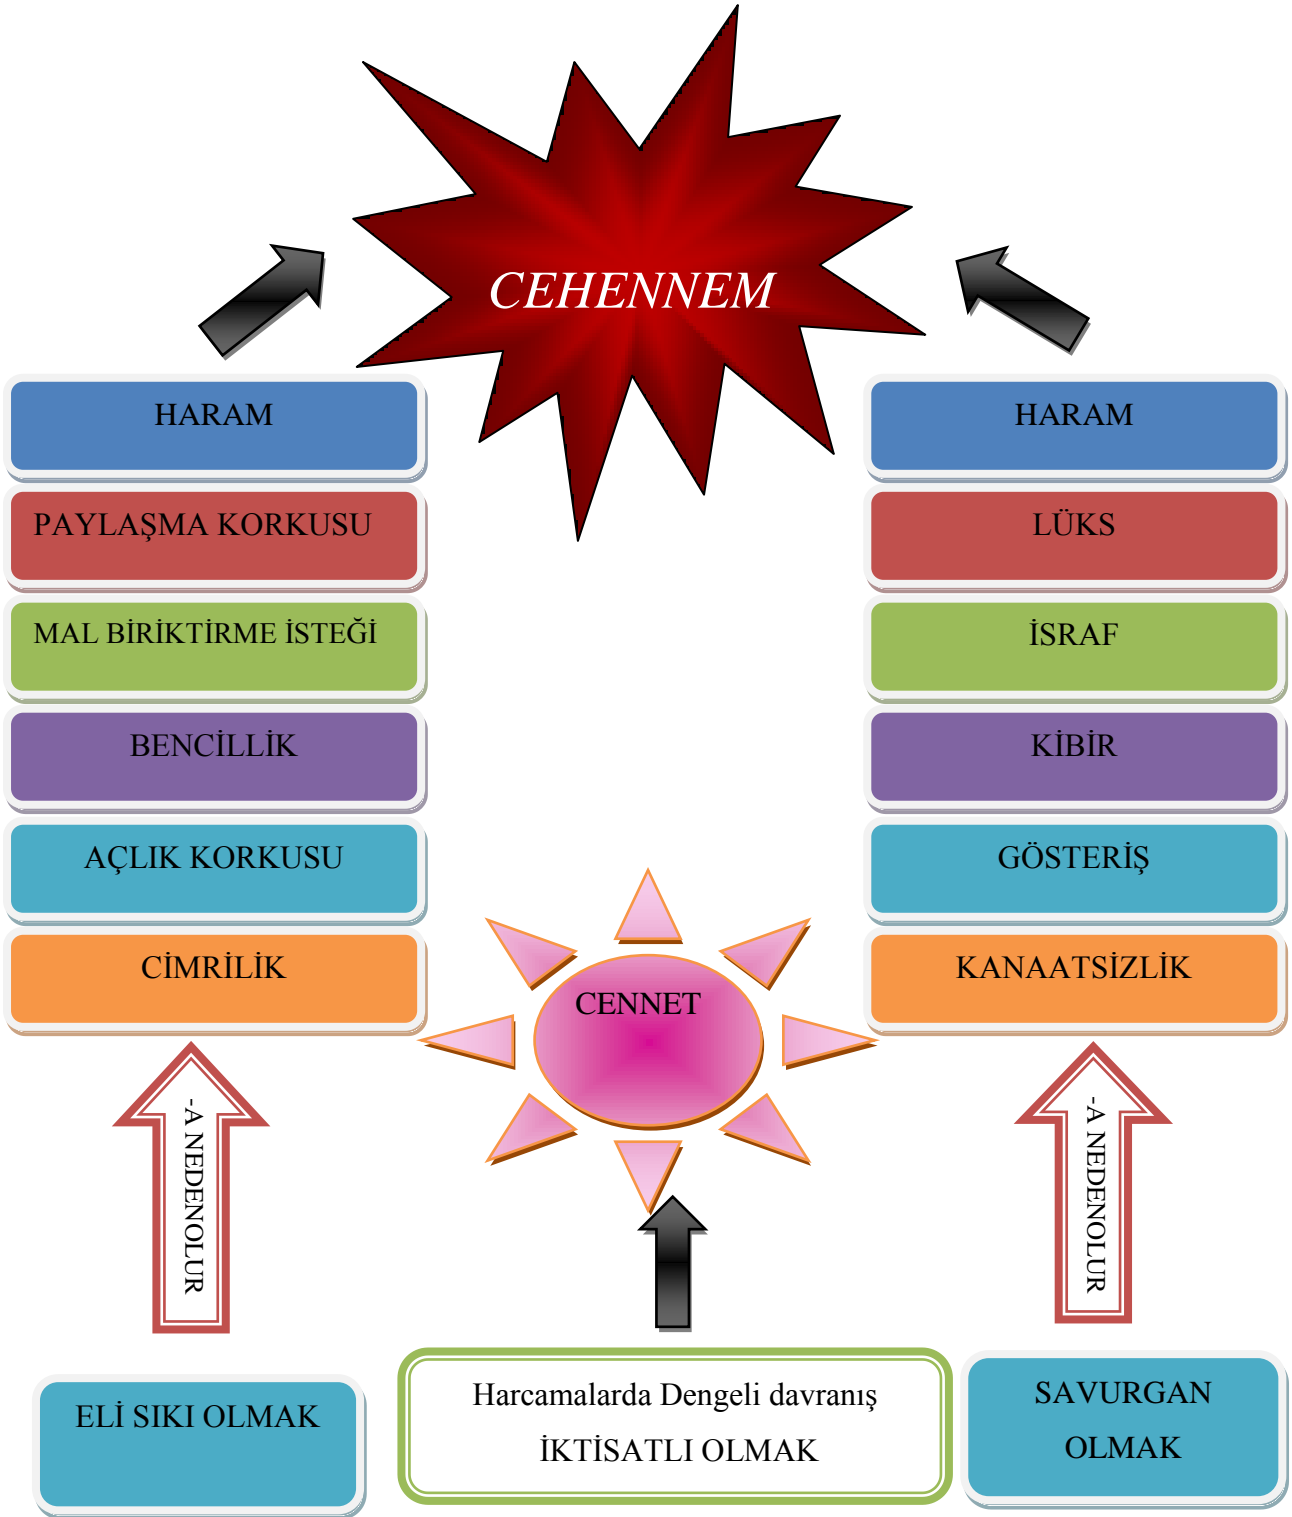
CEHENNEM

HARAM

PAYLAŞMA KORKUSU

MAL BİRİKTİRME İSTEĞİ

BENCİLLİK

AÇLIK KORKUSU

CİMRİLİK

HARAM

LÜKS

İSRAF

KİBİR

GÖSTERİŞ

KANAATSİZLİK

CENNET

-A NEDENOLUR

-A NEDENOLUR

ELİ SIKI OLMAK

Harcamalarda Dengeli davranış İKTİSATLI OLMAK

SAVURGAN OLMAK